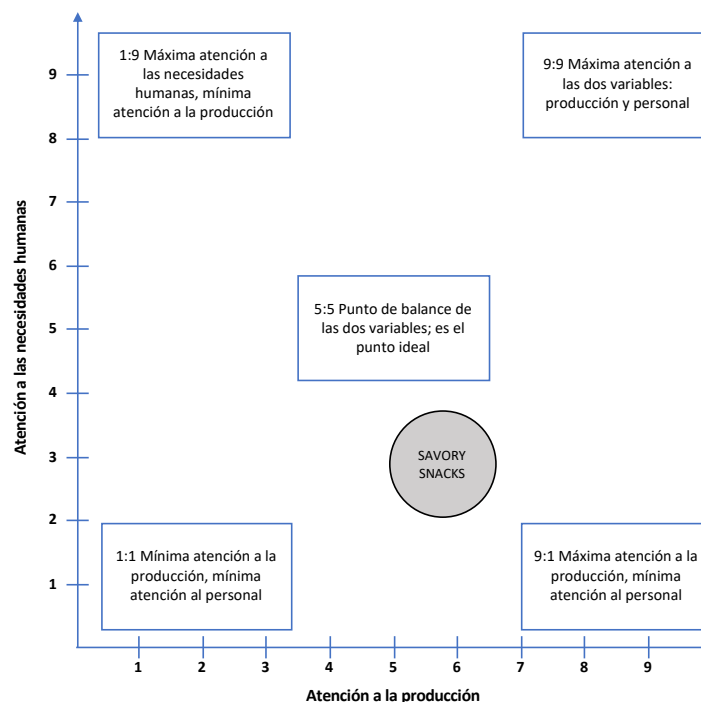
Atención a las necesidades humanas

9
8
7
6
5
4
3
2
1

1:9 Máxima atención a las necesidades humanas, mínima atención a la producción

9:9 Máxima atención a las dos variables: producción y personal

5:5 Punto de balance de las dos variables; es el punto ideal

SAVORY SNACKS

1:1 Mínima atención a la producción, mínima atención al personal

9:1 Máxima atención a la producción, mínima atención al personal

1 2 3 4 5 6 7 8 9

Atención a la producción